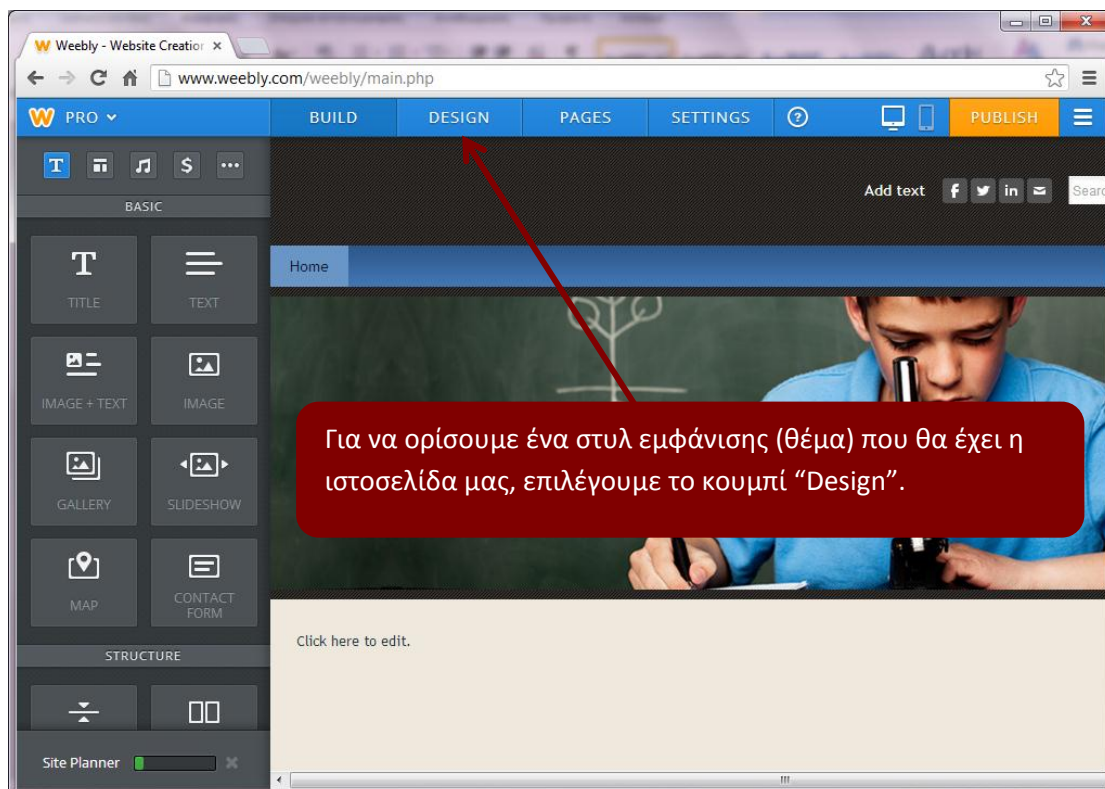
Weebly - Website Creatio ×

www.weebly.com/weebly/main.php

PRO

BUILD DESIGN PAGES SETTINGS ? PUBLISH

BASIC

TITLE TEXT

IMAGE + TEXT IMAGE

GALLERY SLIDESHOW

MAP CONTACT FORM

STRUCTURE

Site Planner

Add text

Searc

Home

Για να ορίσουμε ένα στυλ εμφάνισης (θέμα) που θα έχει η ιστοσελίδα μας, επιλέγουμε το κουμπί "Design".

Click here to edit.